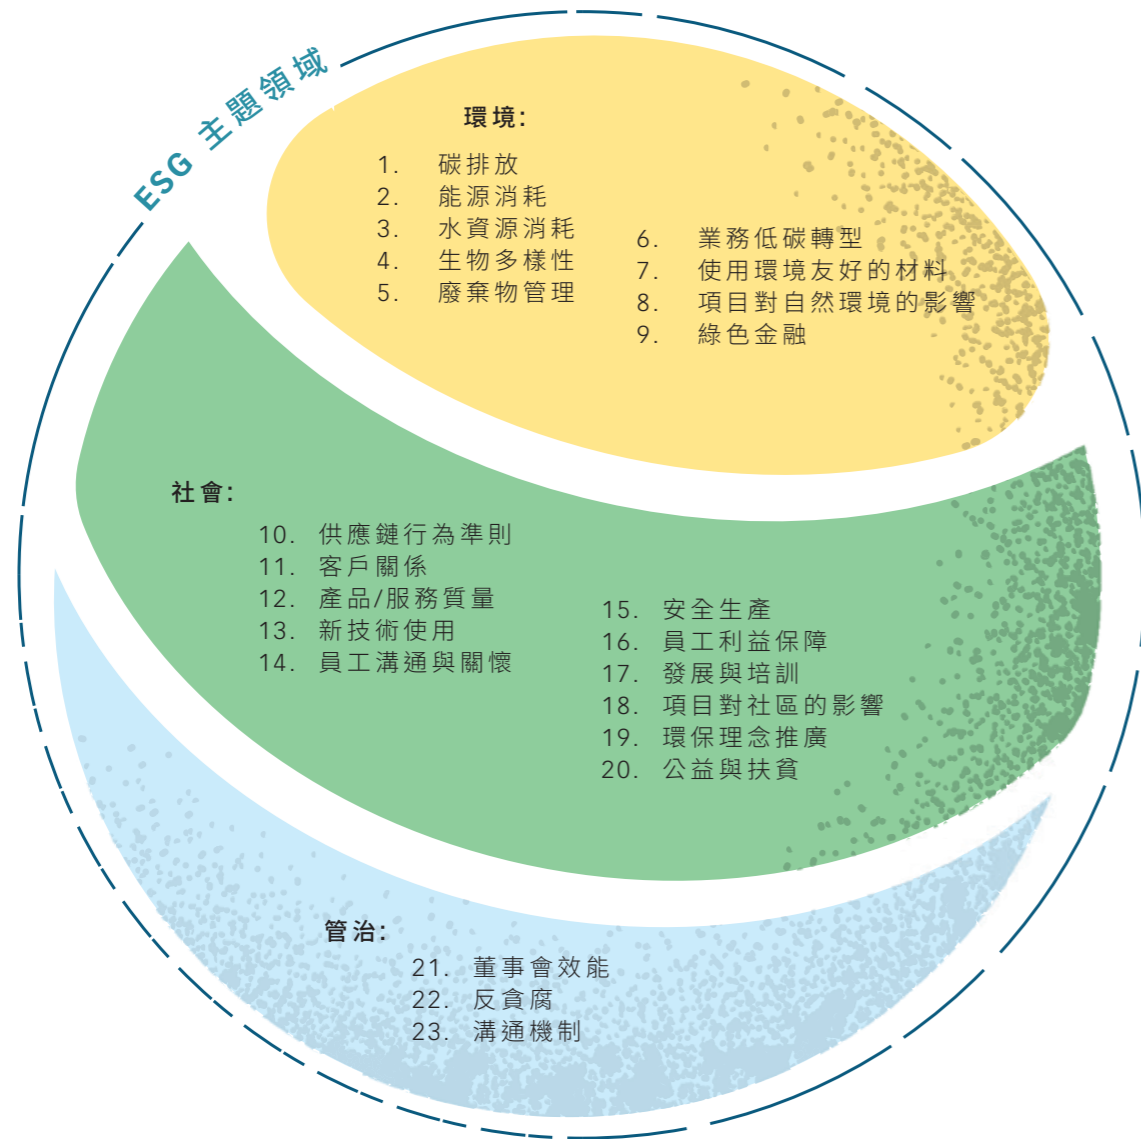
ESG 主題領域

環境:

1. 碳排放
2. 能源消耗
3. 水資源消耗
4. 生物多樣性
5. 廢棄物管理

6. 業務低碳轉型
7. 使用環境友好的材料
8. 項目對自然環境的影響
9. 綠色金融

社會:

10. 供應鏈行為準則
11. 客戶關係
12. 產品/服務質量
13. 新技術使用
14. 員工溝通與關懷

15. 安全生產
16. 員工利益保障
17. 發展與培訓
18. 項目對社區的影響
19. 環保理念推廣
20. 公益與扶貧

管治:

21. 董事會效能
22. 反貪腐
23. 溝通機制